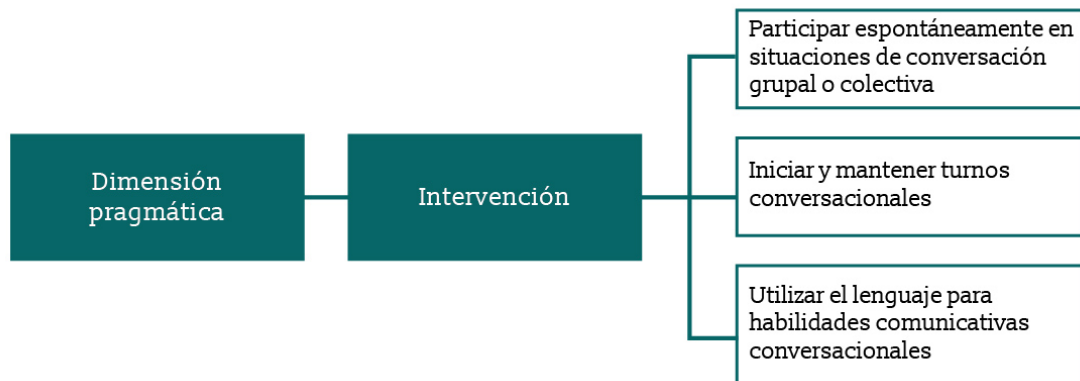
Dimensión pragmática

Intervención

Participar espontáneamente en situaciones de conversación grupal o colectiva

Iniciar y mantener turnos conversacionales

Utilizar el lenguaje para habilidades comunicativas conversacionales